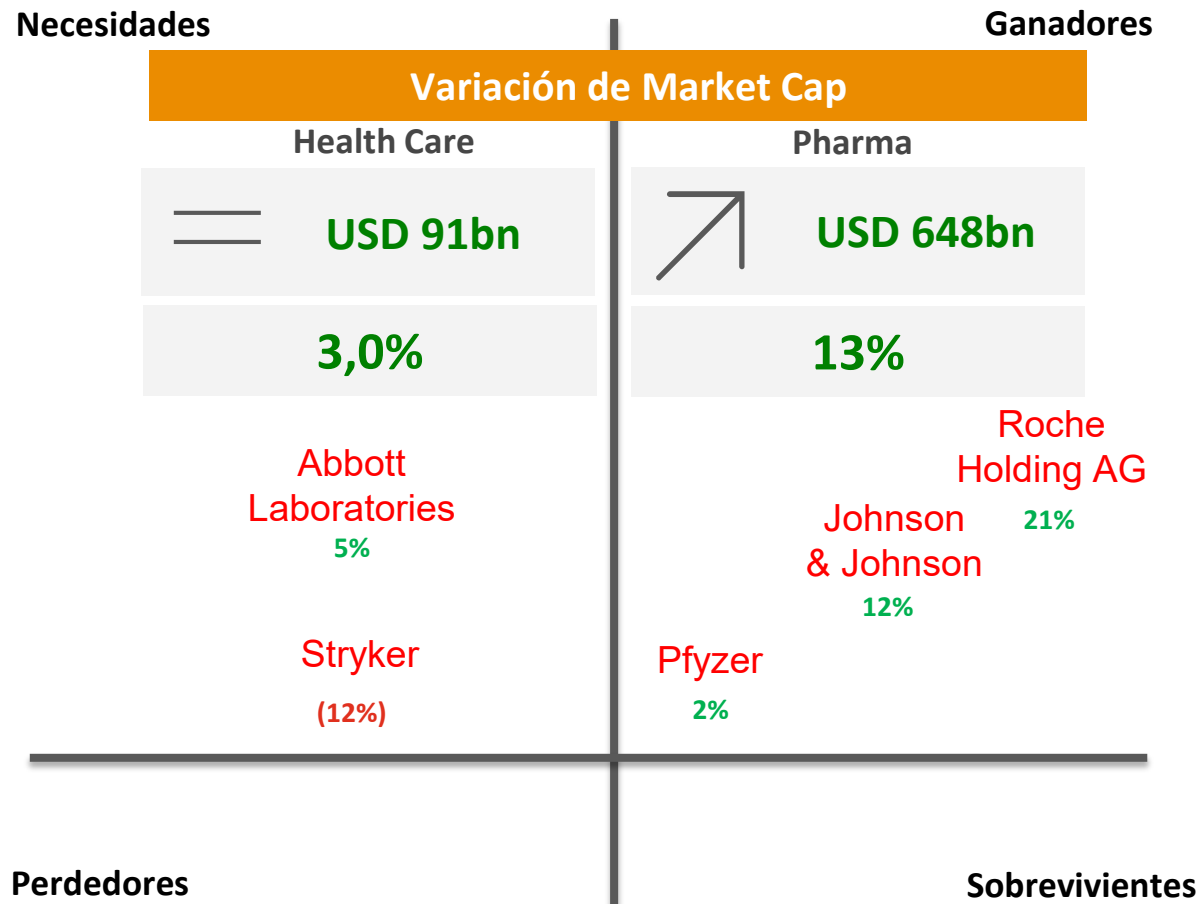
Necesidades

Ganadores

Variación de Market Cap

Health Care

Pharma

USD 91bn

USD 648bn

3,0%

13%

Roche Holding AG
21%

Abbott Laboratories
5%

Johnson & Johnson
12%

Stryker
(12%)

Pfyzer
2%

Perdedores

Sobrevivientes